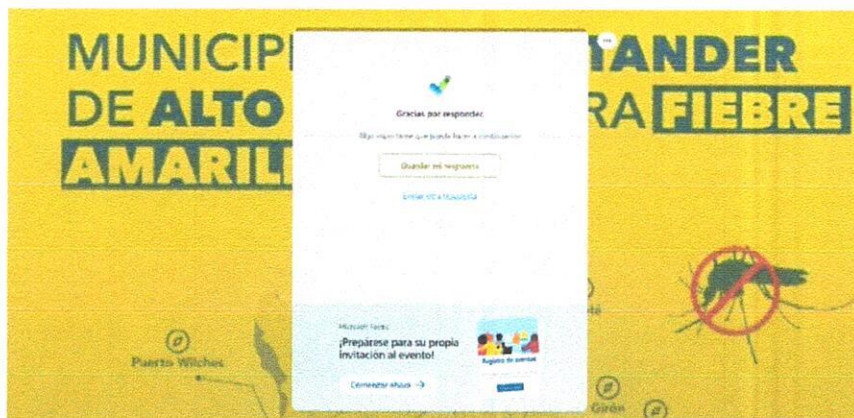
MUNICIP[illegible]ANDER DE ALTO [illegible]RA FIEBRE AMARILL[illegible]

Gracias por responder.

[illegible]

Guardar mi respuesta

Enviar otra respuesta

Microsoft Forms

¡Prepárese para su propia invitación al evento!

Registro de eventos

Comenzar ahora →

Puerto Wilches

Girón